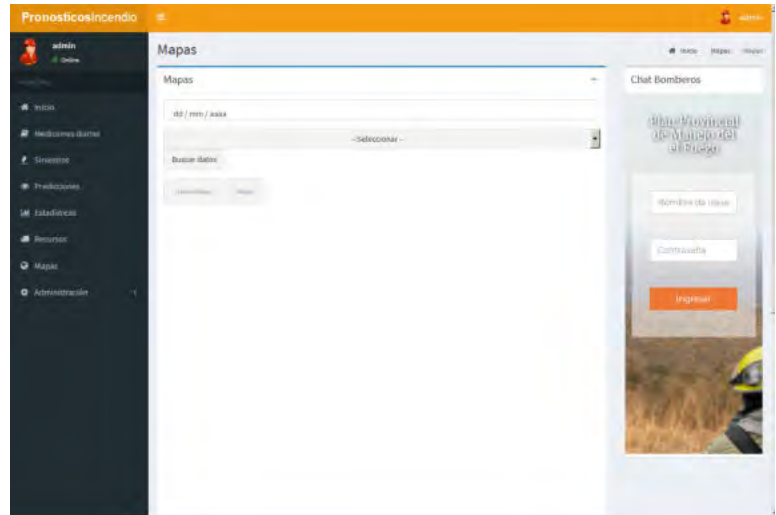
PronosticosIncendio

admin

admin
Online

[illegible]

Inicio

Mediciones diarias

Siniestros

Predicciones

Estadísticas

Recursos

Mapas

Administración

Mapas

Inicio Mapas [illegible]

Mapas

dd / mm / aaaa

--Seleccionar--

Buscar datos

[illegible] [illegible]

Chat Bomberos

Plan Provincial de Manejo del el Fuego

Nombre de Usuario

Contraseña

Ingresar